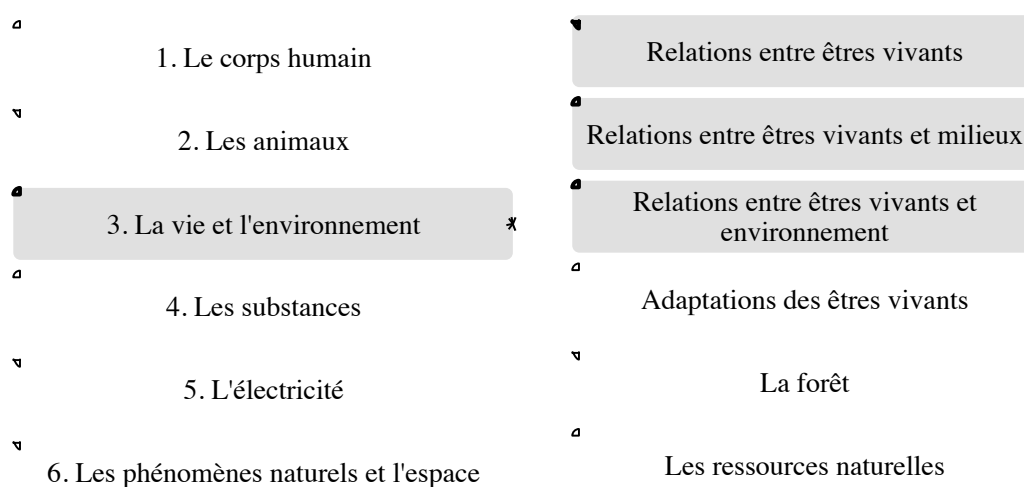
1. Le corps humain

2. Les animaux

3. La vie et l'environnement

4. Les substances

5. L'électricité

6. Les phénomènes naturels et l'espace

Relations entre êtres vivants

Relations entre êtres vivants et milieux

Relations entre êtres vivants et environnement

Adaptations des êtres vivants

La forêt

Les ressources naturelles